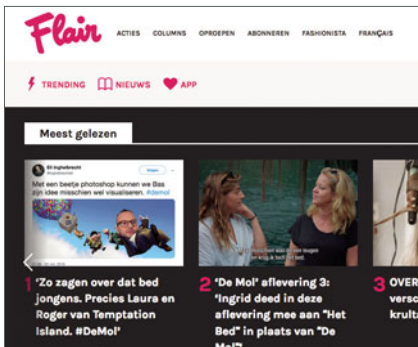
Flair

ACTIES COLUMNS OPROEPEN ABONNEREN FASHIONISTA FRANÇAIS

TRENDING NIEUWS APP

Meest gelezen

Eli Inghelbrecht

Volgen

Met een beetje photoshop kunnen we Bas zijn idee misschien wel visualiseren. #demol

1 'Zo zagen over dat bed jongens. Precies Laura en Roger van Temptation Island. #DeMol'

2 'De Mol' aflevering 3: 'Ingrid deed in deze aflevering mee aan "Het Bed" in plaats van "De Mol"'

3 OVER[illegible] versc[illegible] krulta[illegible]